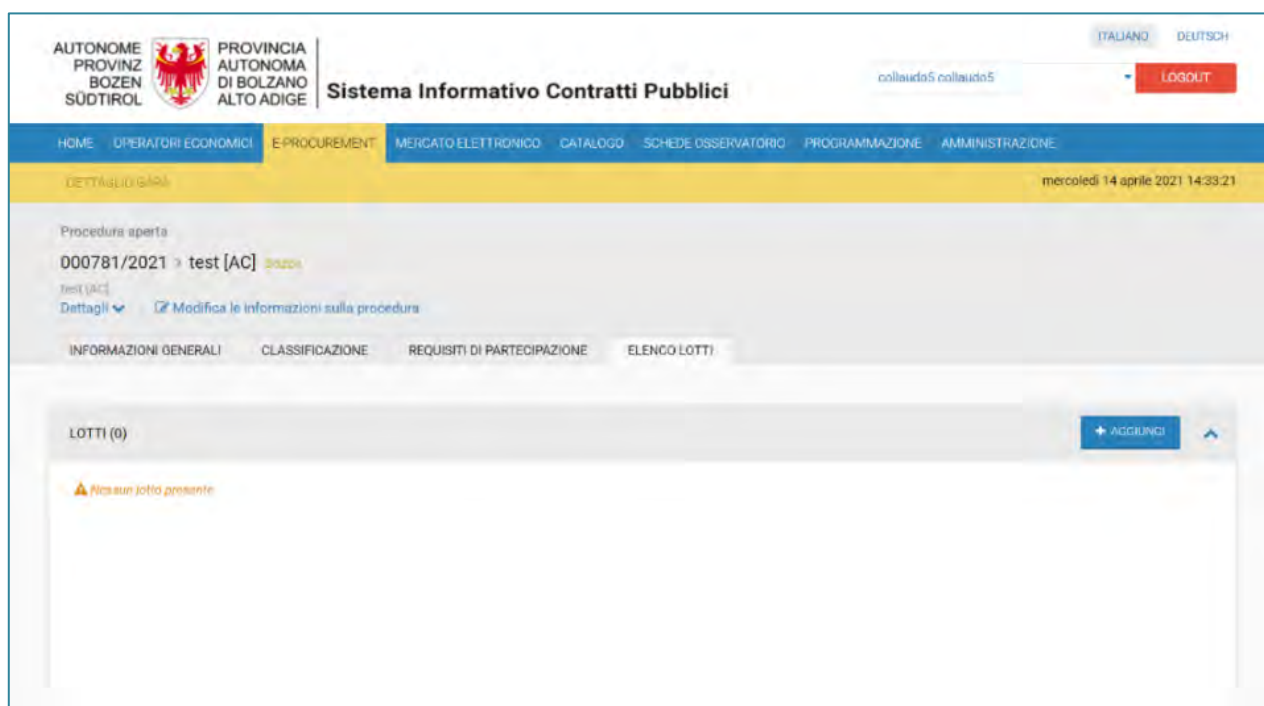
AUTONOME PROVINZ BOZEN SÜDTIROL

PROVINCIA AUTONOMA DI BOLZANO ALTO ADIGE

Sistema Informativo Contratti Pubblici

ITALIANO DEUTSCH

collaudo5 collaudo5

LOGOUT

HOME OPERATORI ECONOMICI E-PROCUREMENT MERCATO ELETTRONICO CATALOGO SCHEDE OSSERVATORIO PROGRAMMAZIONE AMMINISTRAZIONE

DETTAGLIO GARA

mercoledì 14 aprile 2021 14:33:21

Procedura aperta

000781/2021 › test [AC] Bozza

test [AC]

Dettagli ⌄ Modifica le informazioni sulla procedura

INFORMAZIONI GENERALI CLASSIFICAZIONE REQUISITI DI PARTECIPAZIONE ELENCO LOTTI

LOTTI (0)

+ AGGIUNGI

Nessun lotto presente